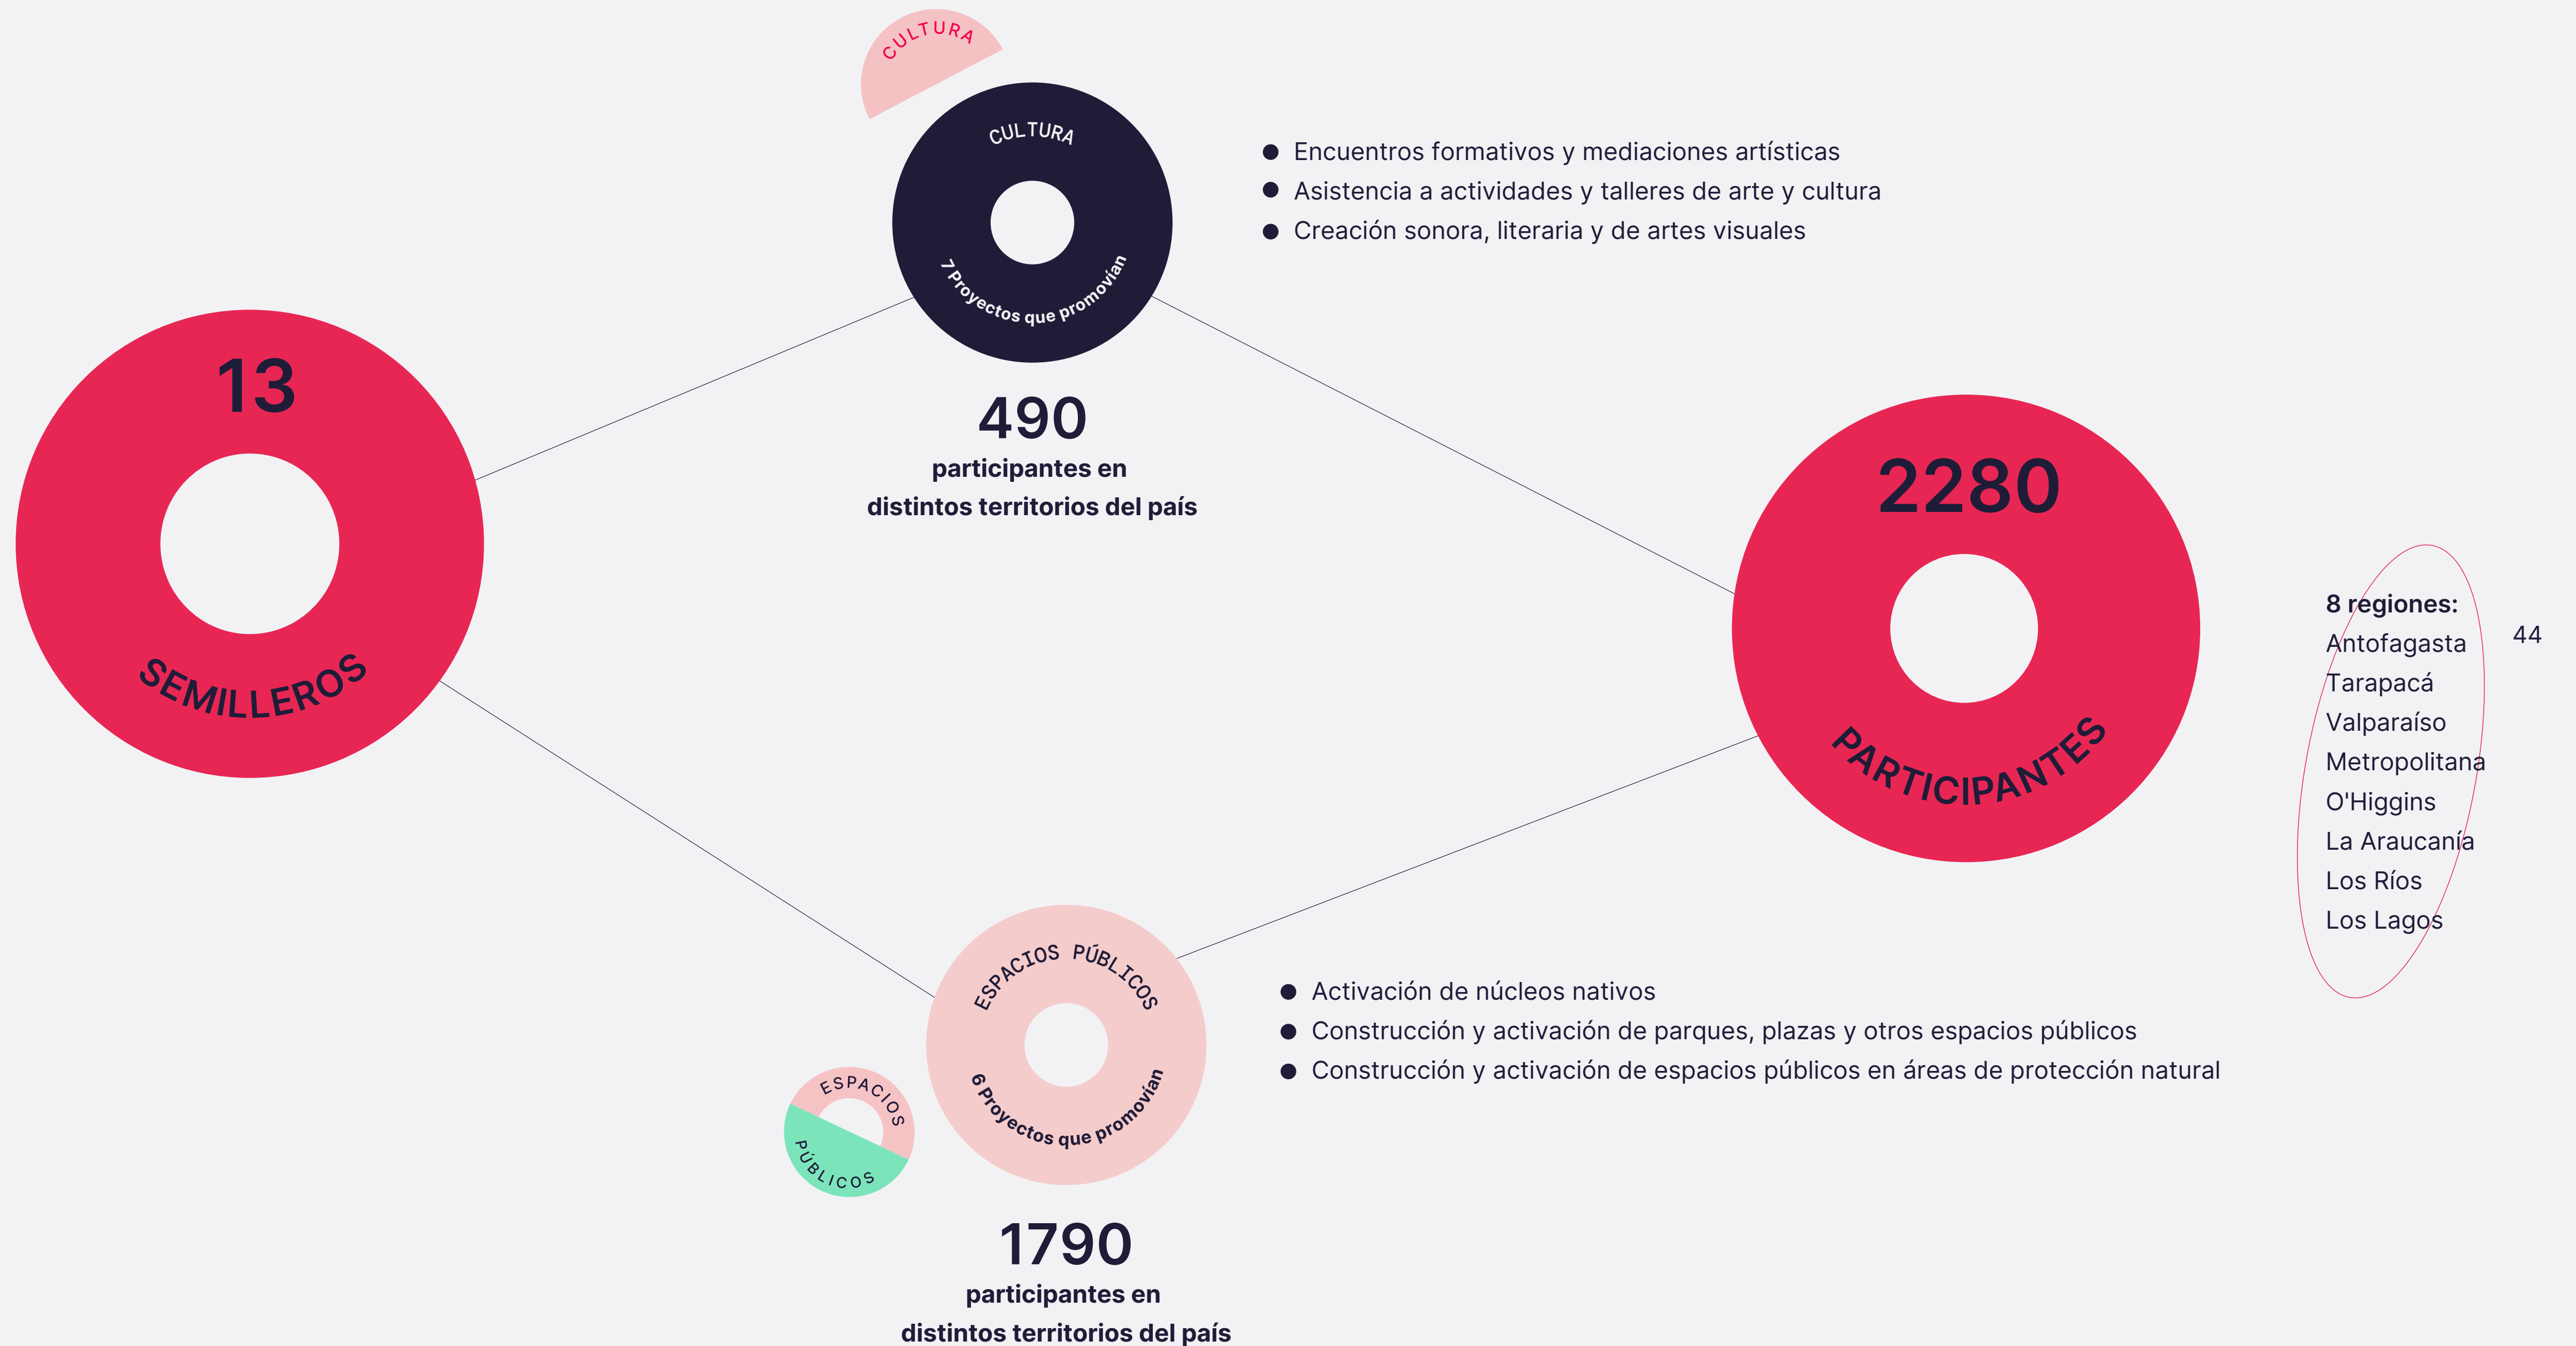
CULTURA

CULTURA

7 Proyectos que promovían

- Encuentros formativos y mediaciones artísticas
- Asistencia a actividades y talleres de arte y cultura
- Creación sonora, literaria y de artes visuales

13

SEMILLEROS

490
participantes en
distintos territorios del país

2280

PARTICIPANTES

8 regiones:
Antofagasta
Tarapacá
Valparaíso
Metropolitana
O'Higgins
La Araucanía
Los Ríos
Los Lagos

44

ESPACIOS PÚBLICOS

6 Proyectos que promovían

ESPACIOS

PÚBLICOS

- Activación de núcleos nativos
- Construcción y activación de parques, plazas y otros espacios públicos
- Construcción y activación de espacios públicos en áreas de protección natural

1790
participantes en
distintos territorios del país